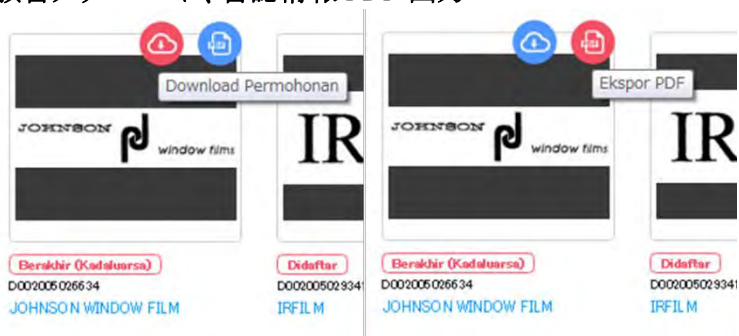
Download Permohonan

JOHNSON window films

IR

Berakhir (Kadaluarsa)
D002005026634
JOHNSON WINDOW FILM

Didaftar
D00200502934
IRFILM

Ekspor PDF

JOHNSON window films

IR

Berakhir (Kadaluarsa)
D002005026634
JOHNSON WINDOW FILM

Didaftar
D00200502934
IRFILM